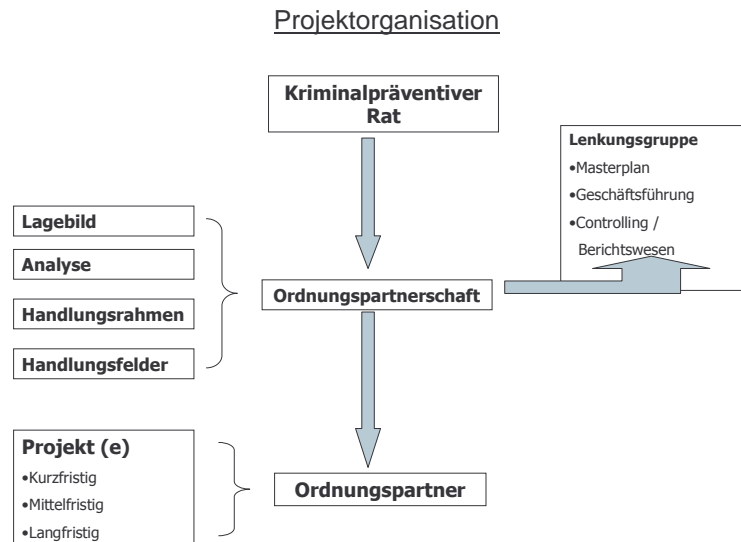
Projektorganisation

Kriminalpräventiver Rat

Lenkungsgruppe
•Masterplan
•Geschäftsführung
•Controlling / Berichtswesen

Lagebild

Analyse

Handlungsrahmen

Handlungsfelder

Ordnungspartnerschaft

Projekt (e)
•Kurzfristig
•Mittelfristig
•Langfristig

Ordnungspartner